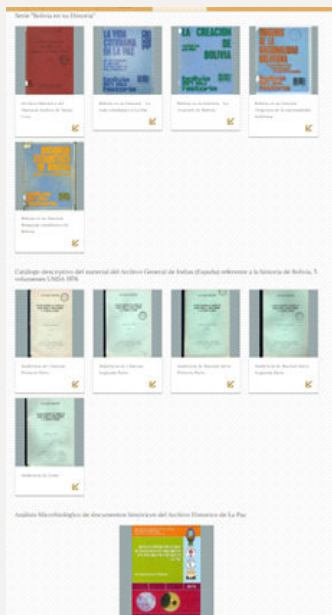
Serie "Bolivia en su Historia"

Archivo Histórico del Mojonal Andino de Santa Cruz

LA VIDA COTIDIANA EN LA PAZ

Bolivia en su Historia - La vida cotidiana en La Paz

LA CREACION DE BOLIVIA

Bolivia en su Historia - La creación de Bolivia

ORIGENES DE LA NACIONALIDAD BOLIVIANA

Bolivia en su Historia - Orígenes de la nacionalidad boliviana

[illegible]

Bolivia en su Historia - Bosquejo estadístico de Bolivia

Catálogo descriptivo del material del Archivo General de Indias (España) referente a la historia de Bolivia, 5 volumenes UMSA 1976

Audiencia de Charcas Primera Parte

Audiencia de Charcas Segunda Parte

Audiencia de Buenos Aires Primera Parte

Audiencia de Buenos Aires Segunda Parte

Audiencia de Lima

Análisis Microfilmógico de documentos históricos del Archivo Histórico de La Paz